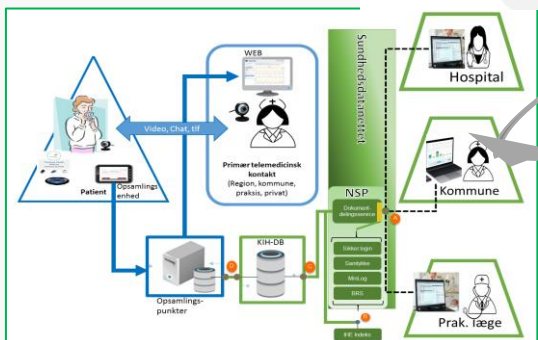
WEB

Video, Chat, tlf

Primær telemedicinsk kontakt
(Region, kommune, praksis, privat)

Patient

Opsamlings enhed

Opsamlings-punkter

KIH-DB

Sundhedsdatanettet

NSP

Dokument delingsservice

Sikker login

Samtykke

MinLog

BRS

IHE Indeks

Hospital

Kommune

Prak. læge